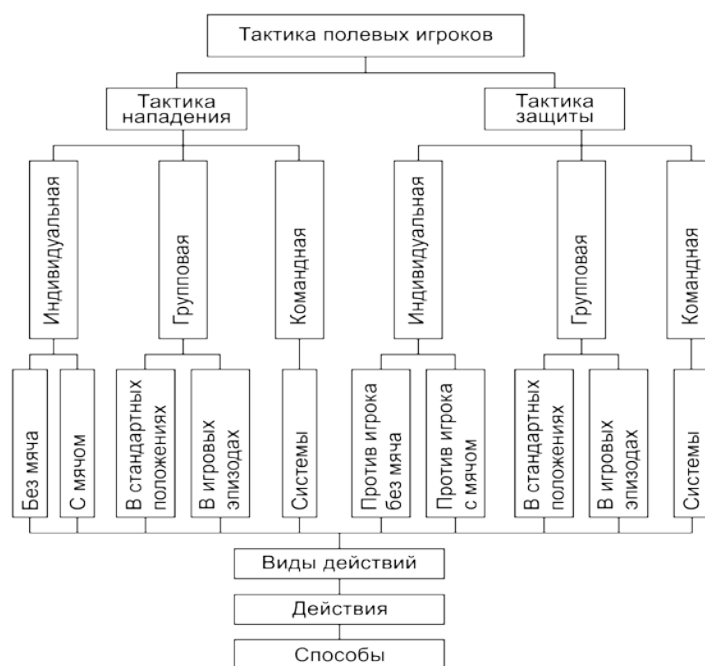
Тактика полевых игроков

Тактика нападения

Тактика защиты

Индивидуальная

Групповая

Командная

Индивидуальная

Групповая

Командная

Без мяча

С мячом

В стандартных положениях

В игровых эпизодах

Системы

Против игрока без мяча

Против игрока с мячом

В стандартных положениях

В игровых эпизодах

Системы

Виды действий

Действия

Способы